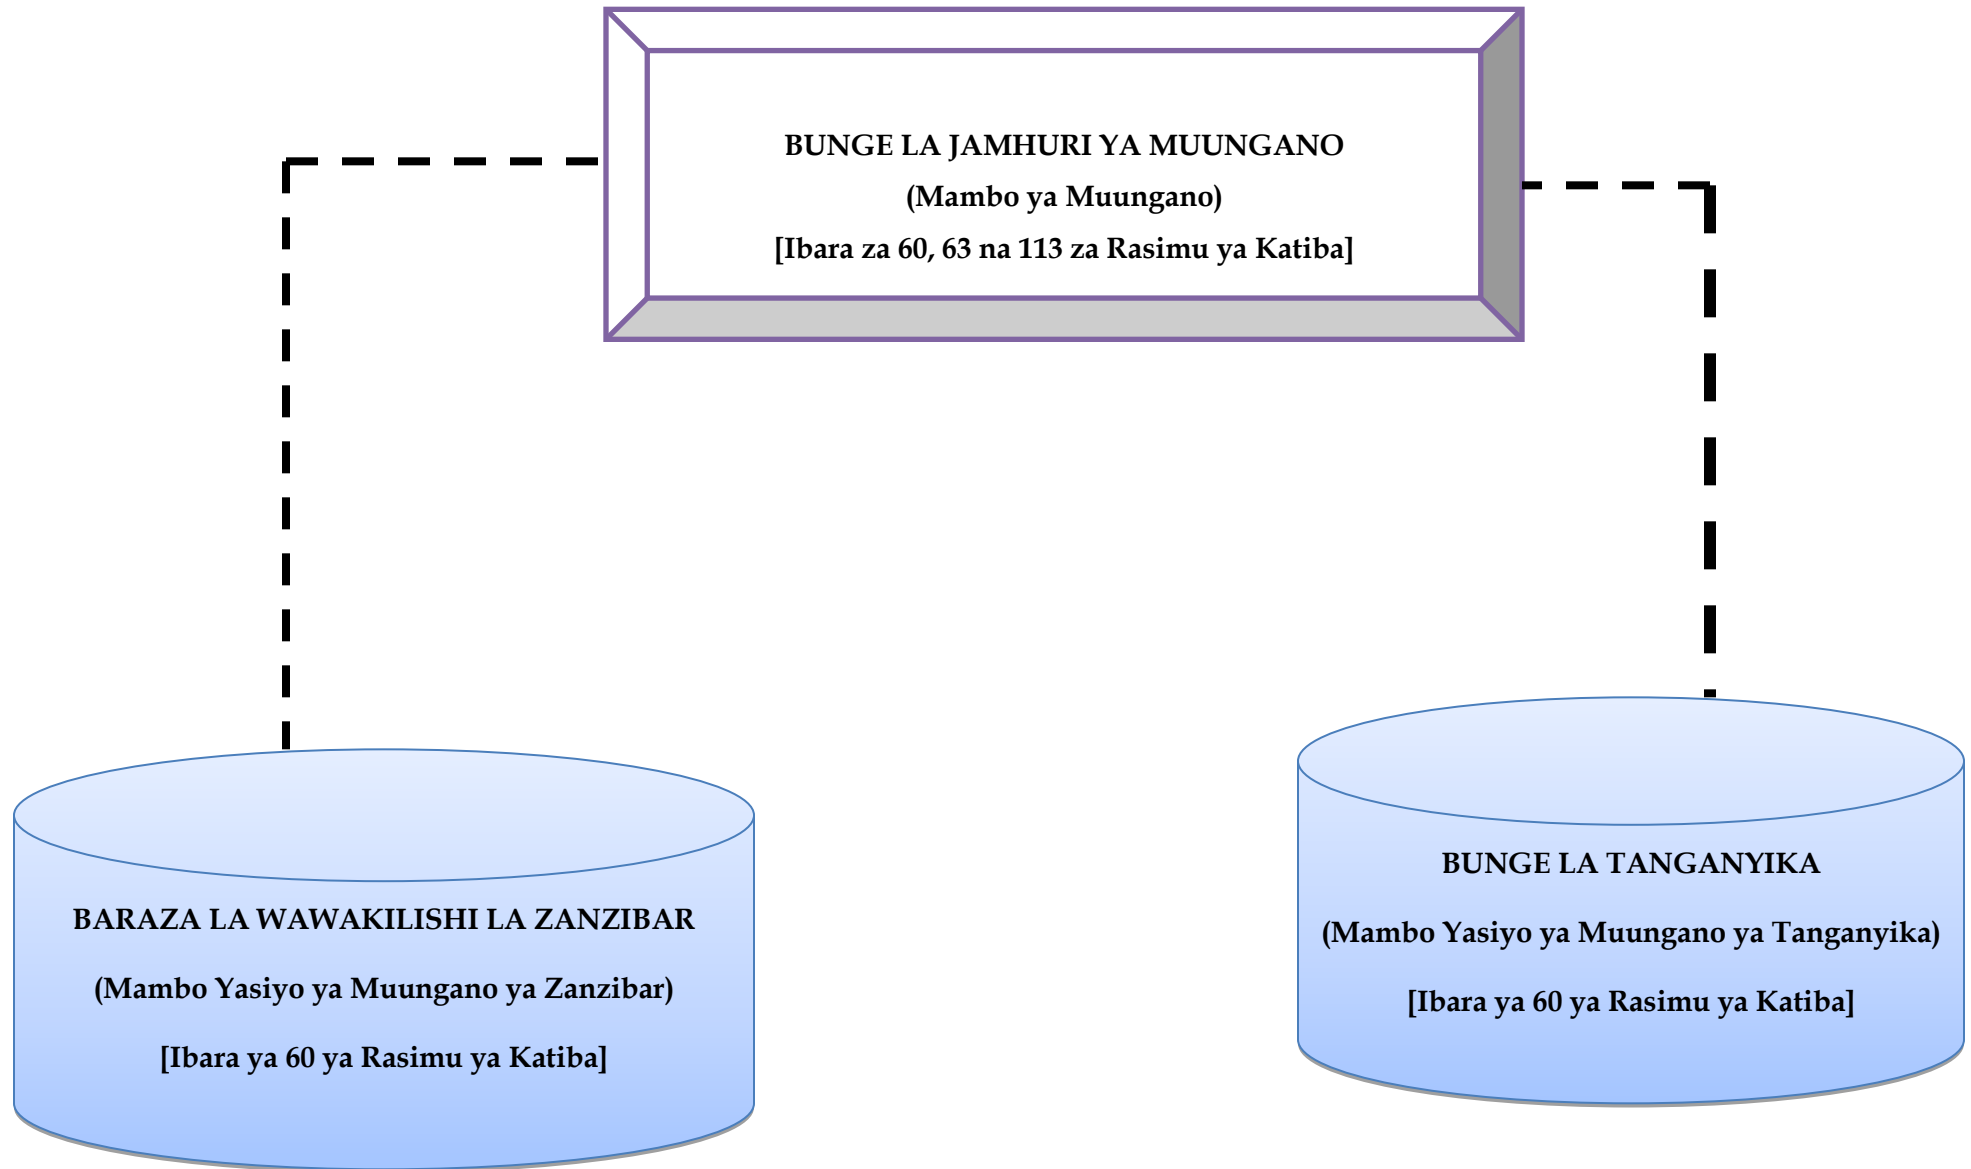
BUNGE LA JAMHURI YA MUUNGANO
(Mambo ya Muungano)
[Ibara za 60, 63 na 113 za Rasimu ya Katiba]

BARAZA LA WAWAKILISHI LA ZANZIBAR
(Mambo Yasiyo ya Muungano ya Zanzibar)
[Ibara ya 60 ya Rasimu ya Katiba]

BUNGE LA TANGANYIKA
(Mambo Yasiyo ya Muungano ya Tanganyika)
[Ibara ya 60 ya Rasimu ya Katiba]